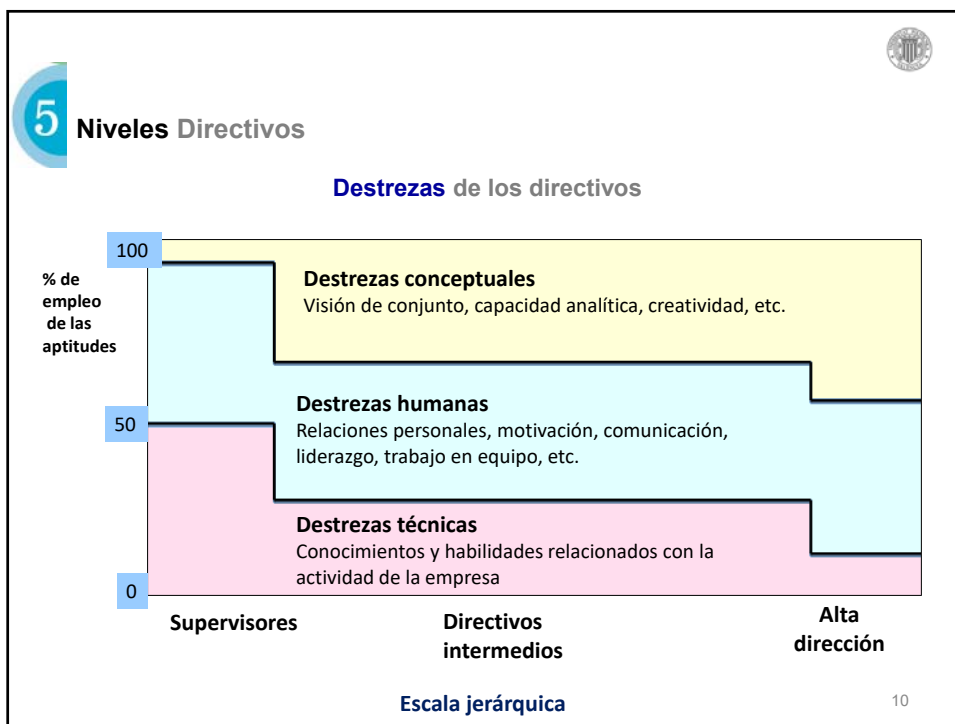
5 Niveles Directivos

Destrezas de los directivos

100

% de empleo de las aptitudes

50

0

Destrezas conceptuales
Visión de conjunto, capacidad analítica, creatividad, etc.

Destrezas humanas
Relaciones personales, motivación, comunicación, liderazgo, trabajo en equipo, etc.

Destrezas técnicas
Conocimientos y habilidades relacionados con la actividad de la empresa

Supervisores

Directivos intermedios

Alta dirección

Escala jerárquica

10